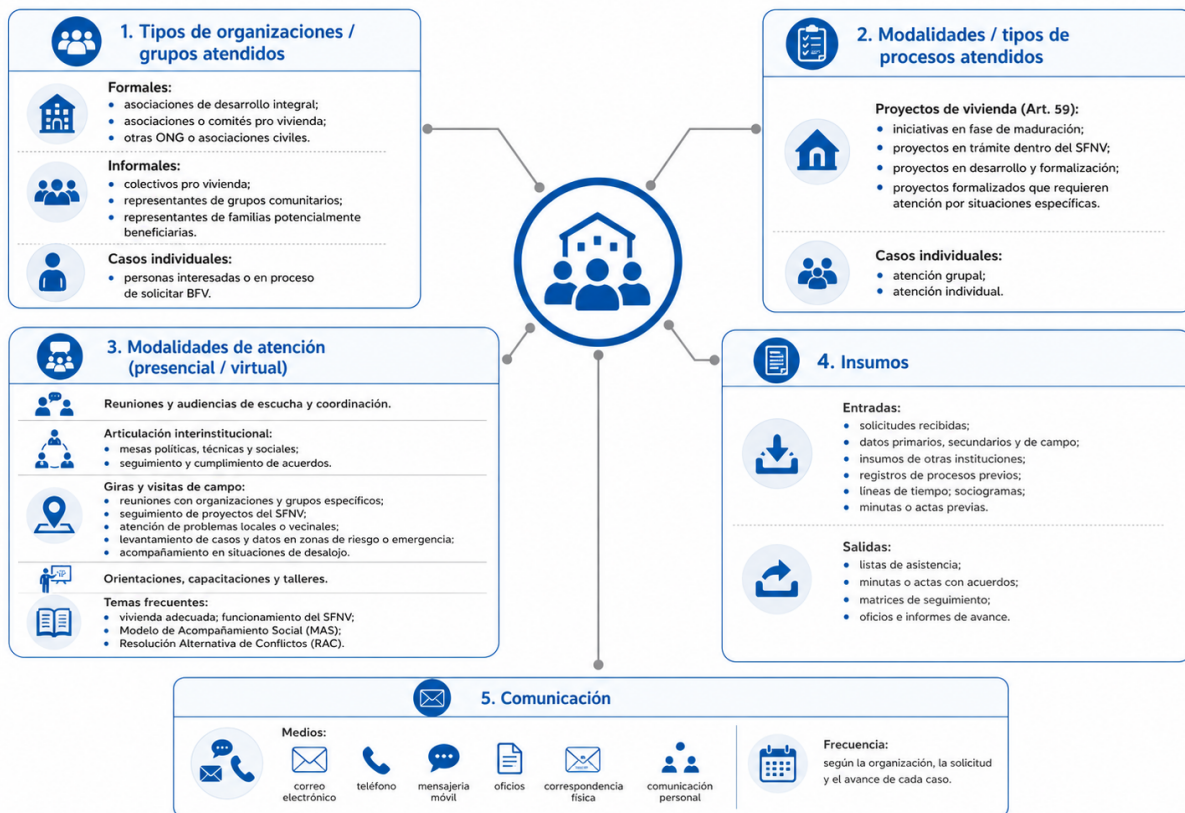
1. Tipos de organizaciones / grupos atendidos

Formales:
- asociaciones de desarrollo integral;
- asociaciones o comités pro vivienda;
- otras ONG o asociaciones civiles.

Informales:
- colectivos pro vivienda;
- representantes de grupos comunitarios;
- representantes de familias potencialmente beneficiarias.

Casos individuales:
- personas interesadas o en proceso de solicitar BFV.

2. Modalidades / tipos de procesos atendidos

Proyectos de vivienda (Art. 59):
- iniciativas en fase de maduración;
- proyectos en trámite dentro del SFNV;
- proyectos en desarrollo y formalización;
- proyectos formalizados que requieren atención por situaciones específicas.

Casos individuales:
- atención grupal;
- atención individual.

3. Modalidades de atención (presencial / virtual)

Reuniones y audiencias de escucha y coordinación.

Articulación interinstitucional:
- mesas políticas, técnicas y sociales;
- seguimiento y cumplimiento de acuerdos.

Giras y visitas de campo:
- reuniones con organizaciones y grupos específicos;
- seguimiento de proyectos del SFNV;
- atención de problemas locales o vecinales;
- levantamiento de casos y datos en zonas de riesgo o emergencia;
- acompañamiento en situaciones de desalojo.

Orientaciones, capacitaciones y talleres.

Temas frecuentes:
- vivienda adecuada; funcionamiento del SFNV;
- Modelo de Acompañamiento Social (MAS);
- Resolución Alternativa de Conflictos (RAC).

4. Insumos

Entradas:
- solicitudes recibidas;
- datos primarios, secundarios y de campo;
- insumos de otras instituciones;
- registros de procesos previos;
- líneas de tiempo; sociogramas;
- minutas o actas previas.

Salidas:
- listas de asistencia;
- minutas o actas con acuerdos;
- matrices de seguimiento;
- oficios e informes de avance.

5. Comunicación

Medios:
correo electrónico
teléfono
mensajería móvil
oficios
correspondencia física
comunicación personal

Frecuencia:
según la organización, la solicitud y el avance de cada caso.